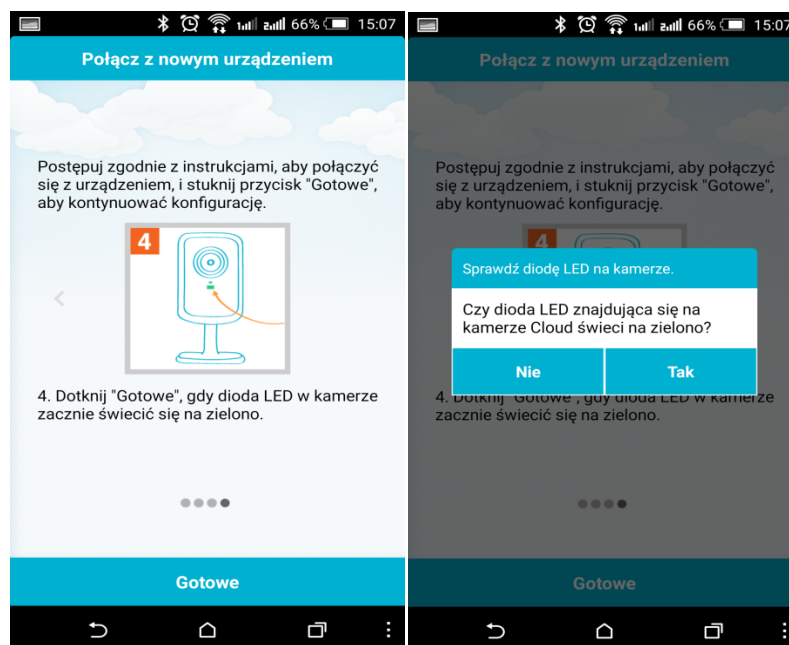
66% 15:07

Połącz z nowym urządzeniem

Postępuj zgodnie z instrukcjami, aby połączyć się z urządzeniem, i stuknij przycisk "Gotowe", aby kontynuować konfigurację.

4

4. Dotknij "Gotowe", gdy dioda LED w kamerze zacznie świecić się na zielono.

Gotowe

66% 15:07

Połącz z nowym urządzeniem

Postępuj zgodnie z instrukcjami, aby połączyć się z urządzeniem, i stuknij przycisk "Gotowe", aby kontynuować konfigurację.

Sprawdź diodę LED na kamerze.

Czy dioda LED znajdująca się na kamerze Cloud świeci na zielono?

Nie

Tak

4. Dotknij "Gotowe", gdy dioda LED w kamerze zacznie świecić się na zielono.

Gotowe